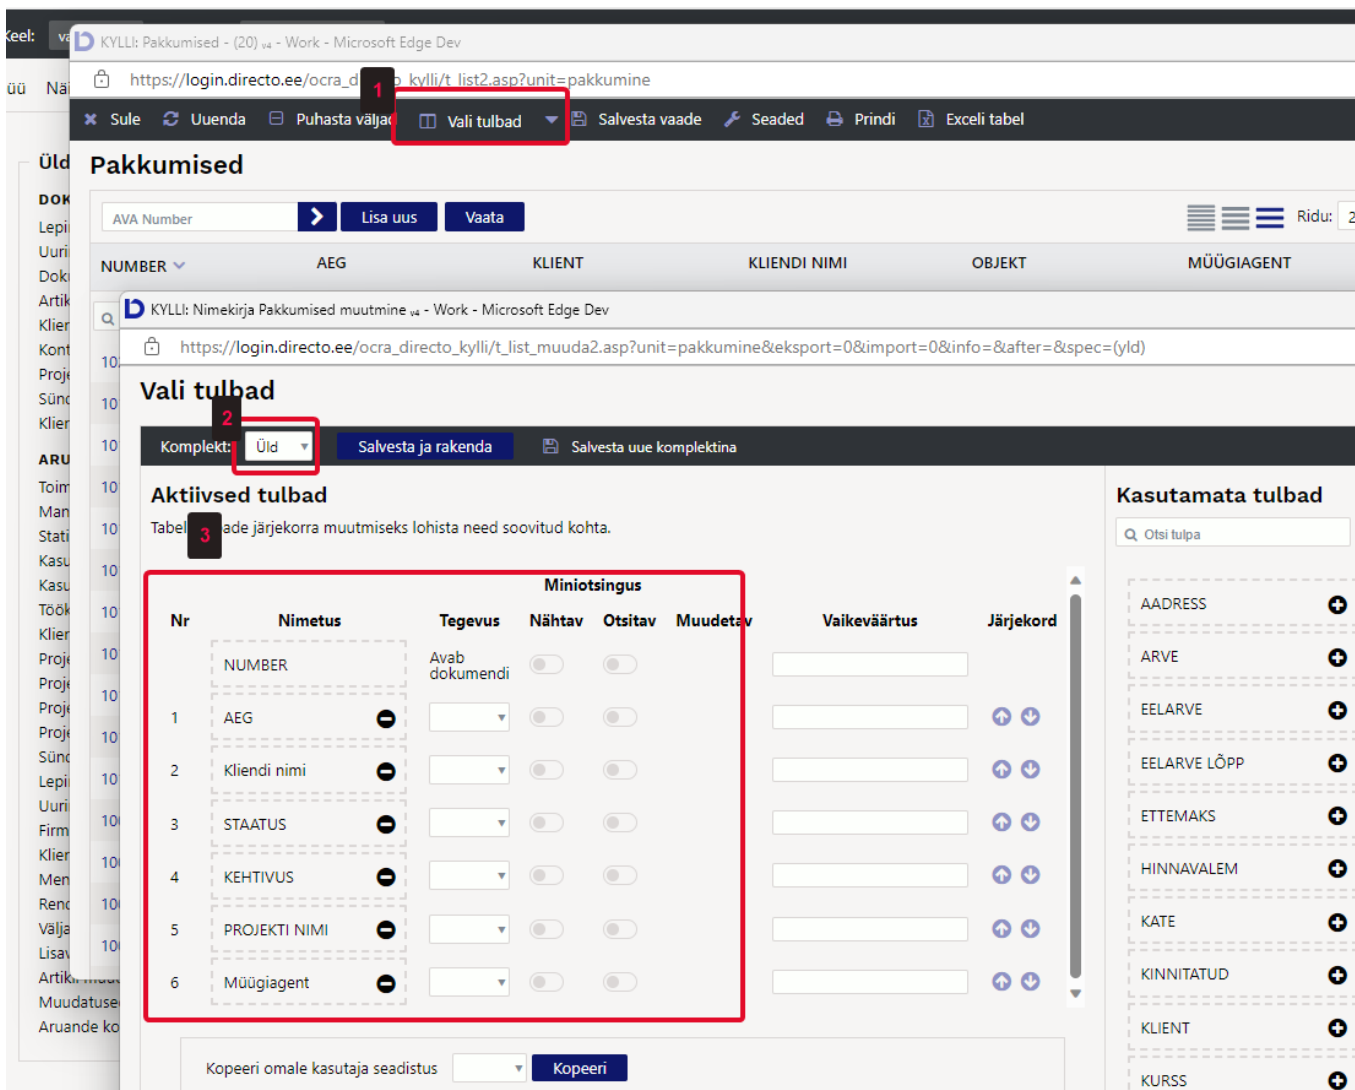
Keel: va KYLLI: Pakkumised - (20) v4 - Work - Microsoft Edge Dev

https://login.directo.ee/ocra_d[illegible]o_kylli/t_list2.asp?unit=pakkumine

üü Nä

1

Sule Uuenda Puhasta välja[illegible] Vali tulbad Salvesta vaade Seaded Prindi Exceli tabel

Üld Pakkumised

DOK AVA Number Lisa uus Vaata Ridu: 2

Lepi Uuri Dok Artik Klien Kont Proj Sünd Klien

| NUMBER | AEG | KLIENT | KLIENDI NIMI | OBJEKT | MÜÜGIAGENT |
|---|---|---|---|---|---|

KYLLI: Nimekirja Pakkumised muutmine v4 - Work - Microsoft Edge Dev

https://login.directo.ee/ocra_directo_kylli/t_list_muuda2.asp?unit=pakkumine&eksport=0&import=0&info=&after=&spec=(yld)

Vali tulbad

2

Komplekt: Üld Salvesta ja rakenda Salvesta uue komplektina

ARU Toim Man Stati Kasu Kasu Töök Klien Proj Proj Proj Proj Sünd Lepi Uuri Firm Klien Men Renc Välja Lisa Artik Muudatuse Aruande ko

Aktiivsed tulbad

Tabel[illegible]ade järjekorra muutmiseks lohista need soovitud kohta.

3

| Nr | Nimetus | Tegevus | Nähtav | Otsitav | Muudetav | Vaikeväärtus | Järjekord |
|---|---|---|---|---|---|---|---|
| | NUMBER | Avab dokumendi | | | | | |
| 1 | AEG | | | | | | |
| 2 | Kliendi nimi | | | | | | |
| 3 | STAATUS | | | | | | |
| 4 | KEHTIVUS | | | | | | |
| 5 | PROJEKTI NIMI | | | | | | |
| 6 | Müügiagent | | | | | | |

Miniotsingus

Kopeeri omale kasutaja seadistus Kopeeri

Kasutamata tulbad

Otsi tulpa

AADRESS
ARVE
EELARVE
EELARVE LÕPP
ETTEMAKS
HINNAVALEM
KATE
KINNITATUD
KLIENT
KURSS